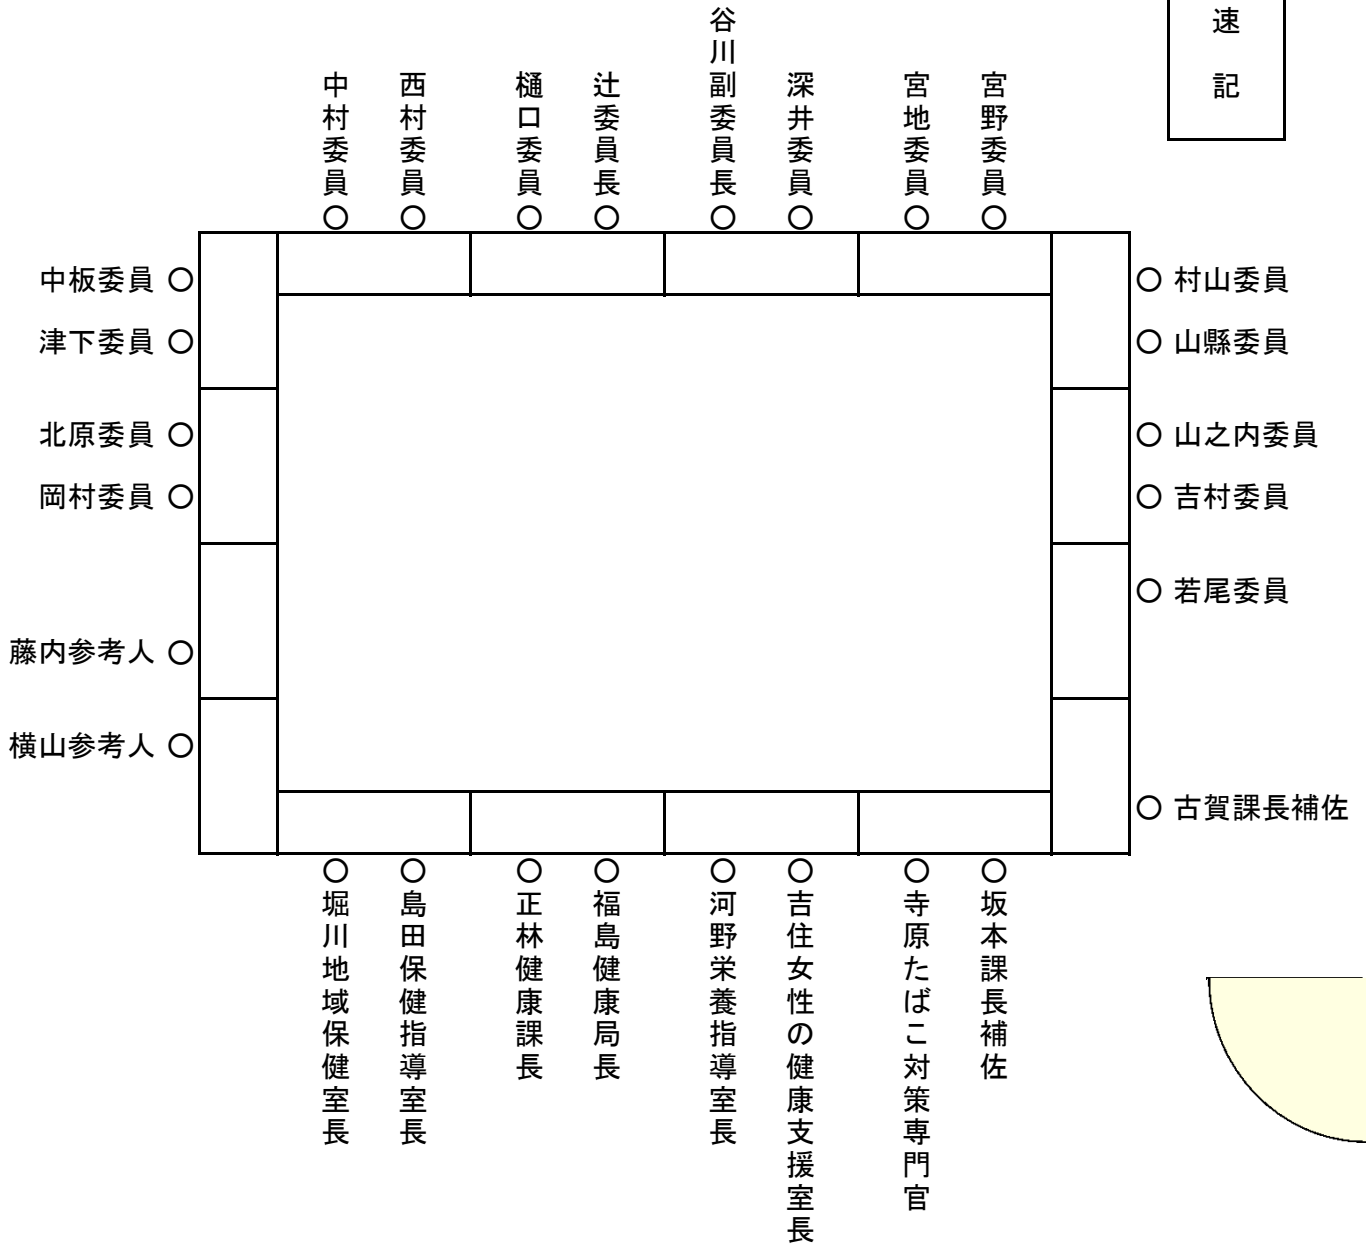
速記

中村委員○
西村委員○
樋口委員○
辻委員長○
谷川副委員長○
深井委員○
宮地委員○
宮野委員○

中板委員 ○
津下委員 ○
北原委員 ○
岡村委員 ○
藤内参考人 ○
横山参考人 ○

○ 村山委員
○ 山縣委員
○ 山之内委員
○ 吉村委員
○ 若尾委員
○ 古賀課長補佐

○堀川地域保健室長
○島田保健指導室長
○正林健康課長
○福島健康局長
○河野栄養指導室長
○吉住女性の健康支援室長
○寺原たばこ対策専門官
○坂本課長補佐